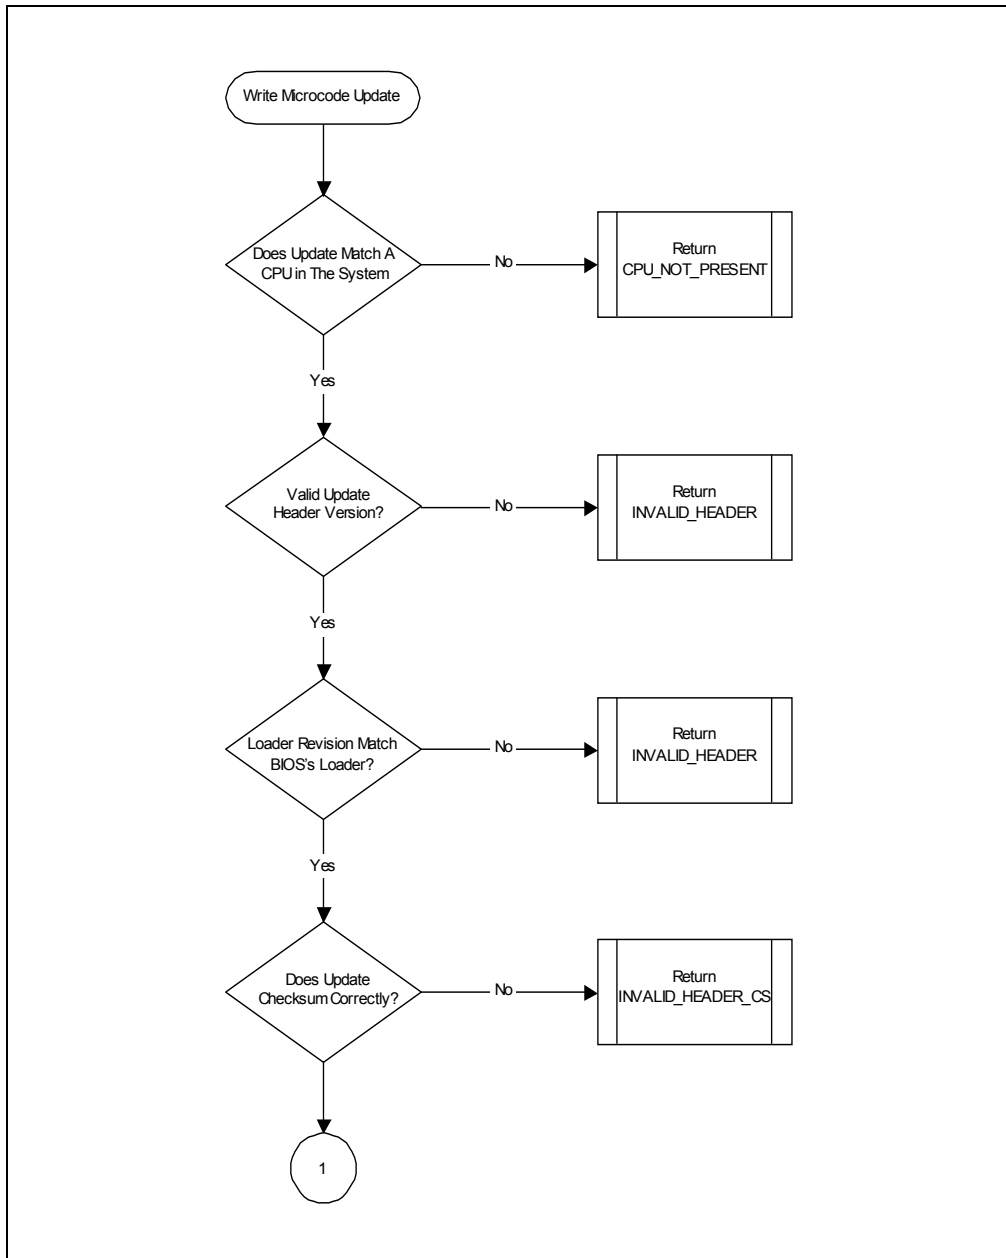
Write Microcode Update

Does Update Match A CPU in The System

No

Return CPU_NOT_PRESENT

Yes

Valid Update Header Version?

No

Return INVALID_HEADER

Yes

Loader Revision Match BIOS's Loader?

No

Return INVALID_HEADER

Yes

Does Update Checksum Correctly?

No

Return INVALID_HEADER_CS

1